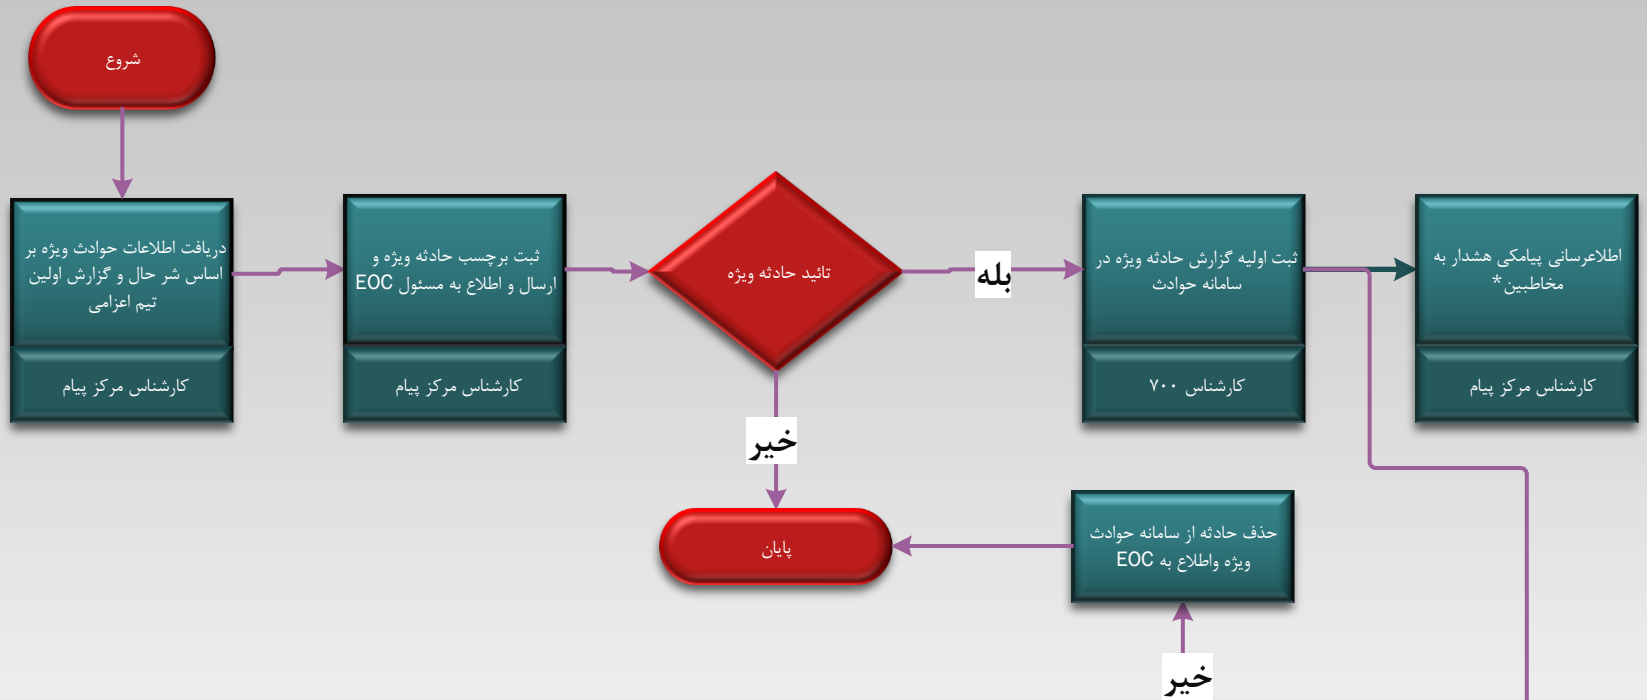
شروع

دریافت اطلاعات حوادث ویژه بر اساس شر حال و گزارش اولین تیم اعزامی

کارشناس مرکز پیام

ثبت برچسب حادثه ویژه و ارسال و اطلاع به مسئول EOC

کارشناس مرکز پیام

تائید حادثه ویژه

بله

ثبت اولیه گزارش حادثه ویژه در سامانه حوادث

کارشناس ۷۰۰

اطلاعرسانی پیامکی هشدار به مخاطبین*

کارشناس مرکز پیام

خیر

پایان

حذف حادثه از سامانه حوادث ویژه واطلاع به EOC

خیر